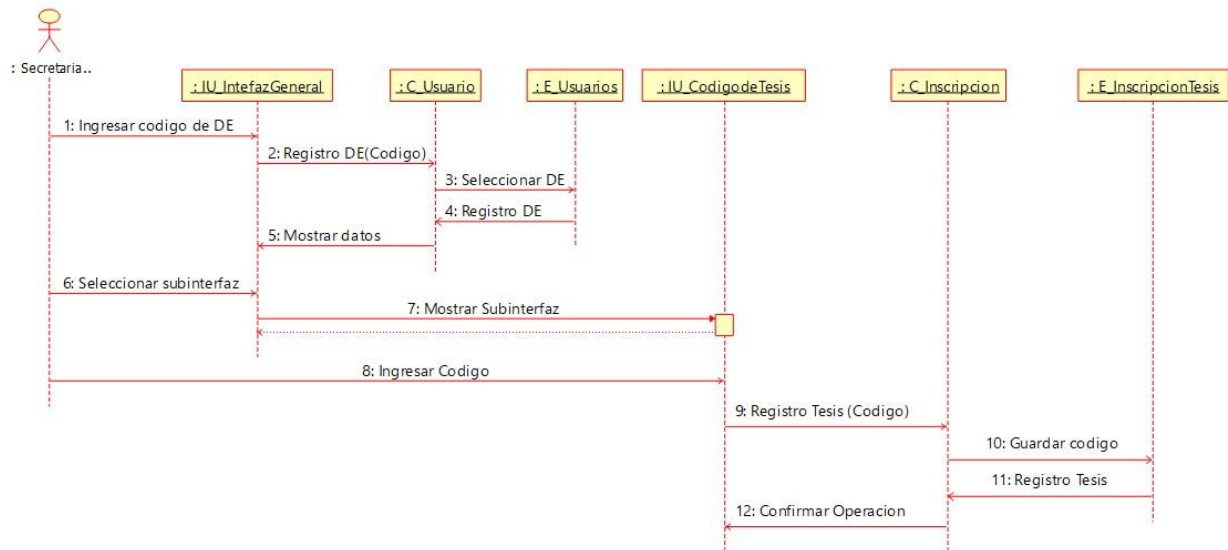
: Secretaria..

: IU_IntefazGeneral

: C_Usuario

: E_Usuarios

: IU_CodigodeTesis

: C_Inscripcion

: E_InscripcionTesis

1: Ingresar codigo de DE

2: Registro DE(Codigo)

3: Seleccionar DE

4: Registro DE

5: Mostrar datos

6: Seleccionar subinterfaz

7: Mostrar Subinterfaz

8: Ingresar Codigo

9: Registro Tesis (Codigo)

10: Guardar codigo

11: Registro Tesis

12: Confirmar Operacion